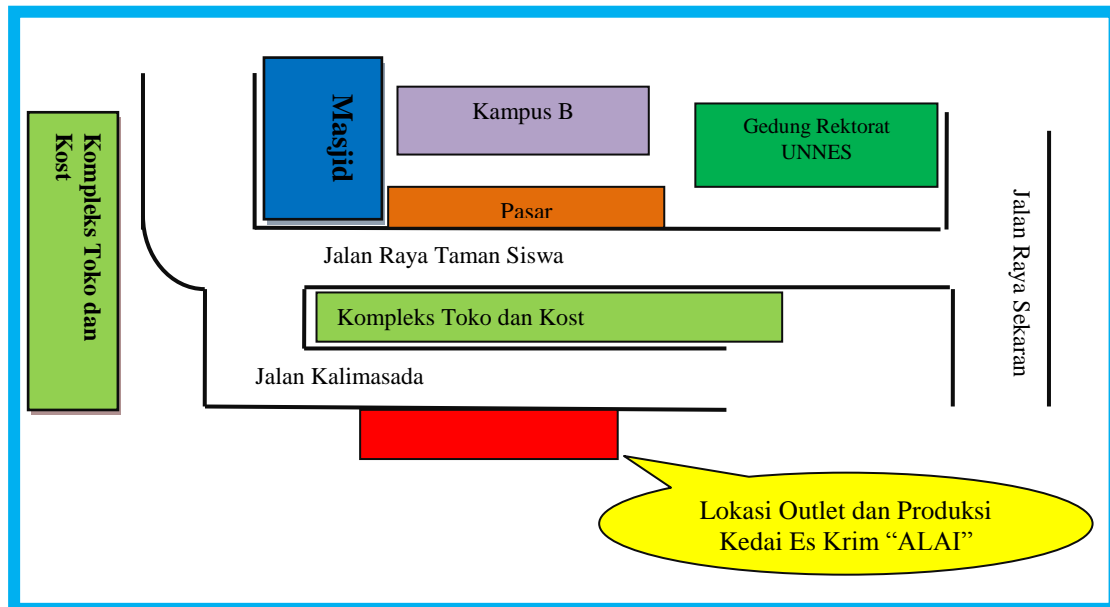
Kompleks Toko dan Kost

Masjid

Kampus B

Gedung Rektorat UNNES

Pasar

Jalan Raya Taman Siswa

Jalan Raya Sekaran

Kompleks Toko dan Kost

Jalan Kalimasada

Lokasi Outlet dan Produksi Kedai Es Krim “ALAI”